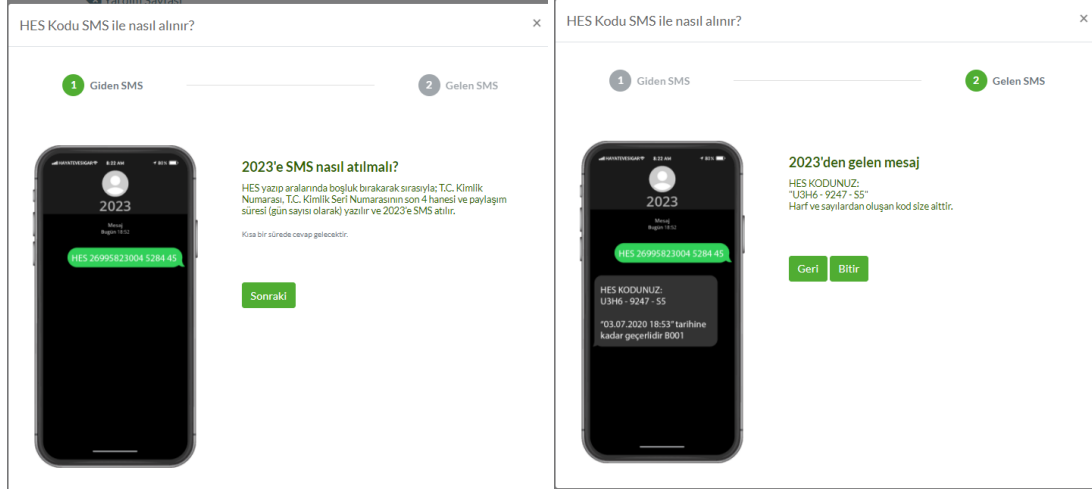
HES Kodu SMS ile nasıl alınır?
×

1 Giden SMS
2 Gelen SMS

HAYATIVESIGAR 8:22 AM 85%
2023
Mesaj
Bugün 18:52
HES 26995823004 5284 45

2023'e SMS nasıl atılmalı?
HES yazıp aralarında boşluk bırakarak sırasıyla; T.C. Kimlik Numarası, T.C. Kimlik Seri Numarasının son 4 hanesi ve paylaşım süresi (gün sayısı olarak) yazılır ve 2023'e SMS atılır.

Kısa bir sürede cevap gelecektir.

Sonraki

HES Kodu SMS ile nasıl alınır?
×

1 Giden SMS
2 Gelen SMS

HAYATIVESIGAR 8:22 AM 85%
2023
Mesaj
Bugün 18:52
HES 26995823004 5284 45

HES KODUNUZ:
U3H6 - 9247 - S5

"03.07.2020 18:53" tarihine kadar geçerlidir B001

2023'den gelen mesaj
HES KODUNUZ:
"U3H6 - 9247 - S5"
Harf ve sayılardan oluşan kod size aittir.

Geri
Bitir